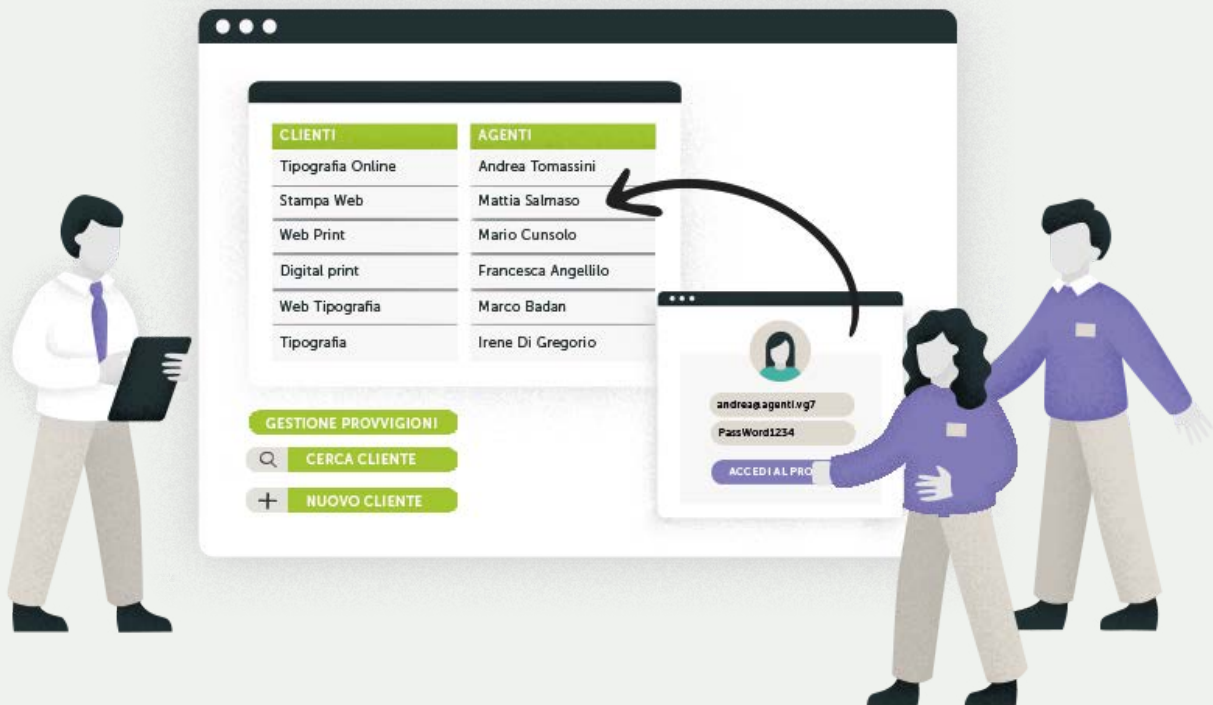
| CLIENTI | AGENTI |
|---|---|
| Tipografia Online | Andrea Tomassini |
| Stampa Web | Mattia Salmaso |
| Web Print | Mario Cunsolo |
| Digital print | Francesca Angellilo |
| Web Tipografia | Marco Badan |
| Tipografia | Irene Di Gregorio |

GESTIONE PROVVIGIONI

CERCA CLIENTE

NUOVO CLIENTE

andrea@agenti.vg7

PassWord1234

ACCEDI AL PRO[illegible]